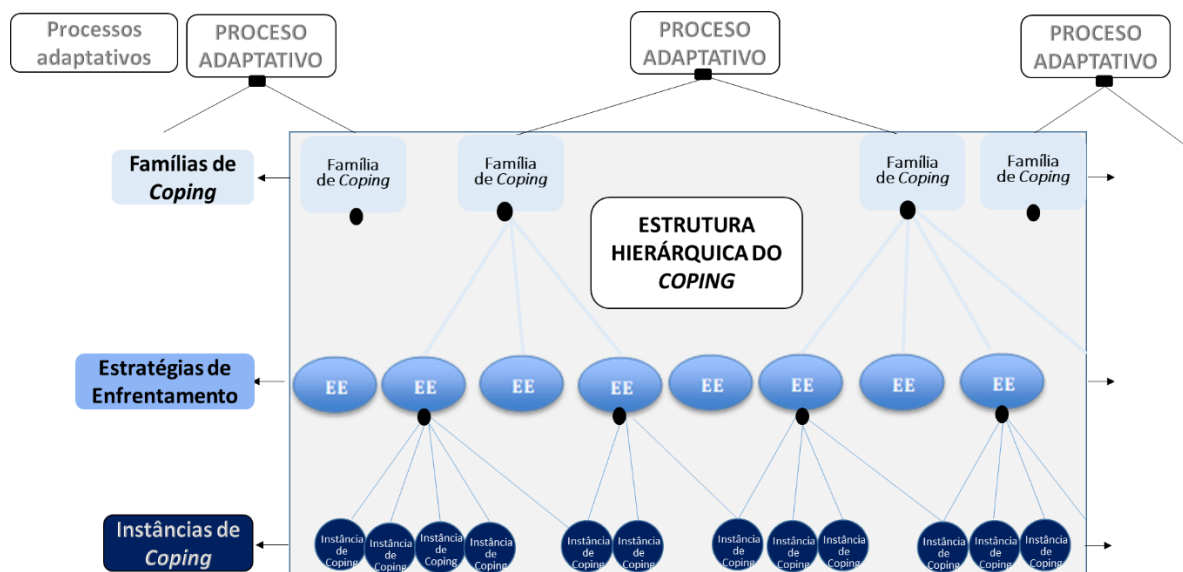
Processos adaptativos

PROCESO ADAPTATIVO

PROCESO ADAPTATIVO

PROCESO ADAPTATIVO

Famílias de *Coping*

Família de *Coping*

Família de *Coping*

Família de *Coping*

Família de *Coping*

ESTRUTURA HIERÁRQUICA DO *COPING*

Estratégias de Enfrentamento

EE EE EE EE EE EE EE EE

Instâncias de *Coping*

Instância de Coping
Instância de Coping
Instância de Coping
Instância de Coping
Instância de Coping
Instância de Coping
Instância de Coping
Instância de Coping
Instância de Coping
Instância de Coping
Instância de Coping
Instância de Coping